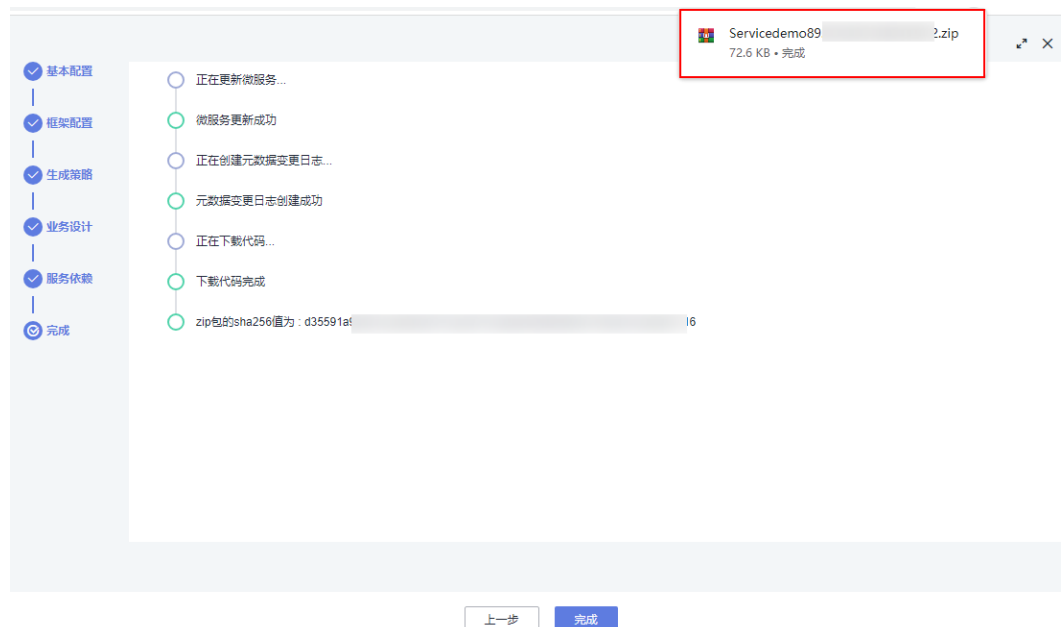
Servicedemo89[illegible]2.zip
72.6 KB • 完成

基本配置
框架配置
生成策略
业务设计
服务依赖
完成

正在更新微服务...
微服务更新成功
正在创建元数据变更日志...
元数据变更日志创建成功
正在下载代码...
下载代码完成
zip包的sha256值为：d35591a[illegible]6

上一步
完成